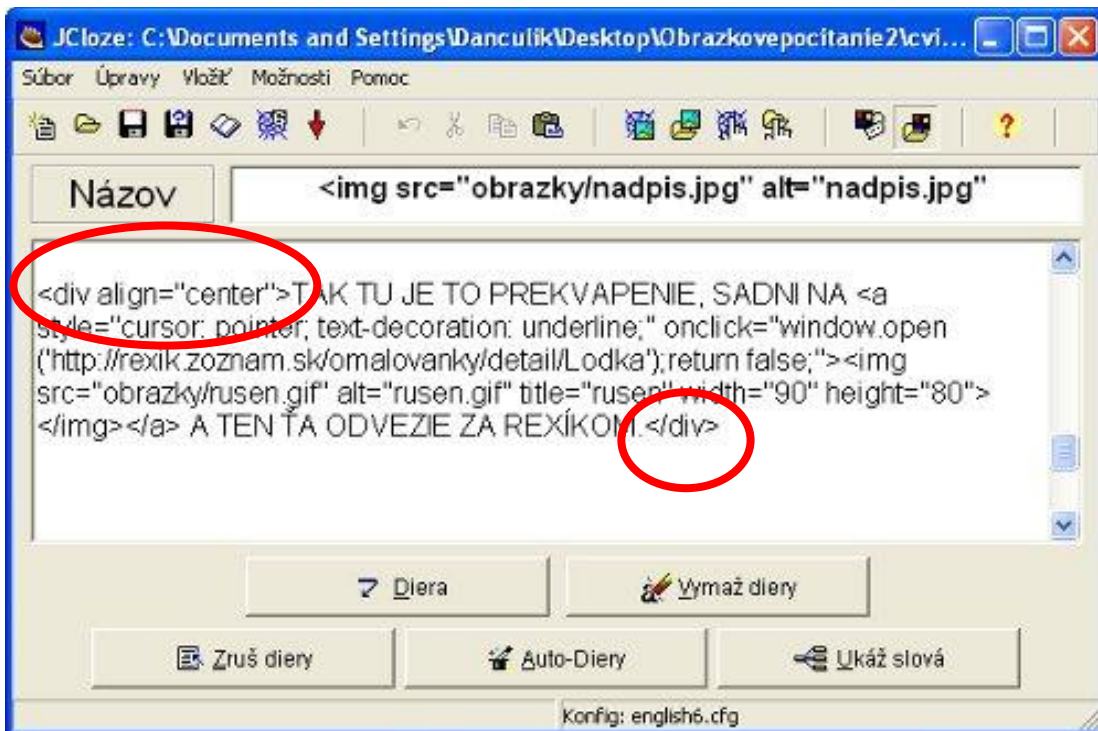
JCloze: C:\Documents and Settings\Danculik\Desktop\Obrazkovepocitanie2\cvi...

Súbor Úpravy Vložiť Možnosti Pomoc

Názov

<img src="obrazky/nadpis.jpg" alt="nadpis.jpg"

<div align="center">TAK TU JE TO PREKVAPENIE, SADNI NA <a style="cursor: pointer; text-decoration: underline;" onclick="window.open('http://rexik.zoznam.sk/omalovanky/detail/Lodka');return false;"><img src="obrazky/rusen.gif" alt="rusen.gif" title="rusen" width="90" height="80"></img></a> A TEN ŤA ODVEZIE ZA REXÍKOM.</div>

Diera

Vymaž diery

Zruš diery

Auto-Diery

Ukáž slová

Konfig: english6.cfg